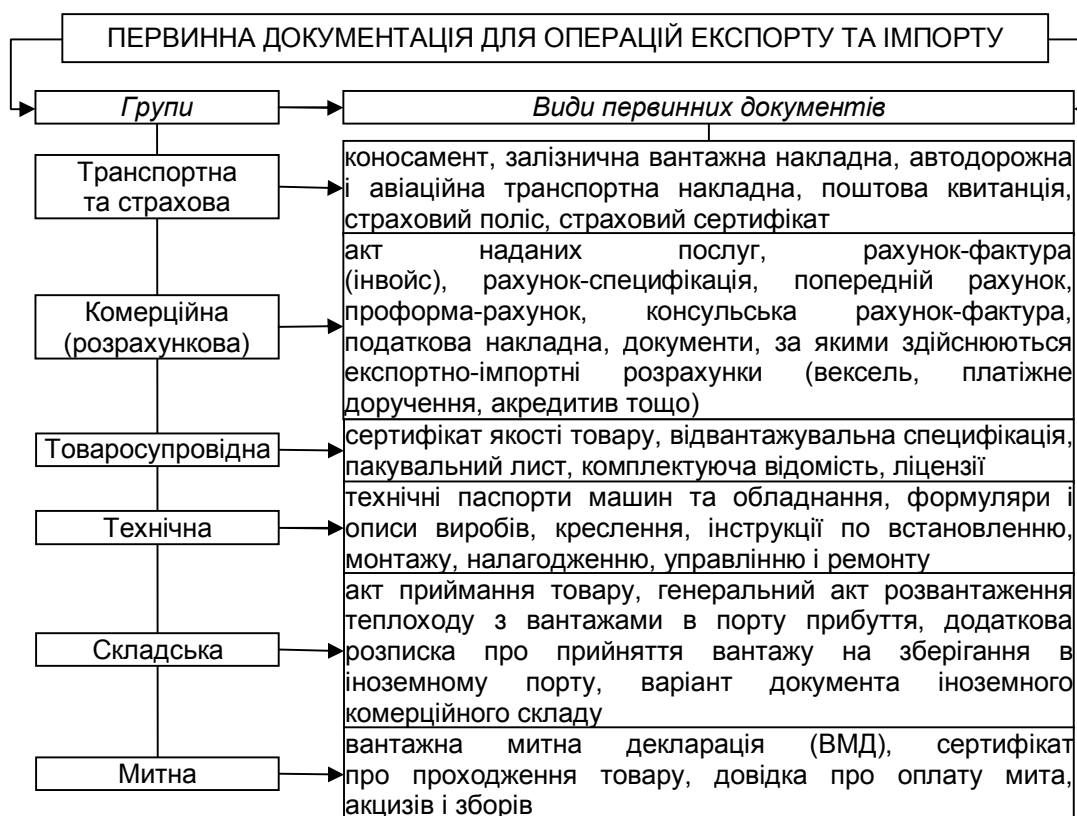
ПЕРВИННА ДОКУМЕНТАЦІЯ ДЛЯ ОПЕРАЦІЙ ЕКСПОРТУ ТА ІМПОРТУ

| Групи | Види первинних документів |
|---|---|
| Транспортна та страхова | коносамент, залізнична вантажна накладна, автодорожна і авіаційна транспортна накладна, поштова квитанція, страховий поліс, страховий сертифікат |
| Комерційна (розрахункова) | акт наданих послуг, рахунок-фактура (інвойс), рахунок-специфікація, попередній рахунок, проформа-рахунок, консульська рахунок-фактура, податкова накладна, документи, за якими здійснюються експортно-імпортні розрахунки (вексель, платіжне доручення, акредитив тощо) |
| Товаросупровідна | сертифікат якості товару, відвантажувальна специфікація, пакувальний лист, комплектуюча відомість, ліцензії |
| Технічна | технічні паспорти машин та обладнання, формуляри і описи виробів, креслення, інструкції по встановленню, монтажу, налагодженню, управлінню і ремонту |
| Складська | акт приймання товару, генеральний акт розвантаження теплоходу з вантажами в порту прибуття, додаткова розписка про прийняття вантажу на зберігання в іноземному порту, варіант документа іноземного комерційного складу |
| Митна | вантажна митна декларація (ВМД), сертифікат про проходження товару, довідка про оплату мита, акцизів і зборів |